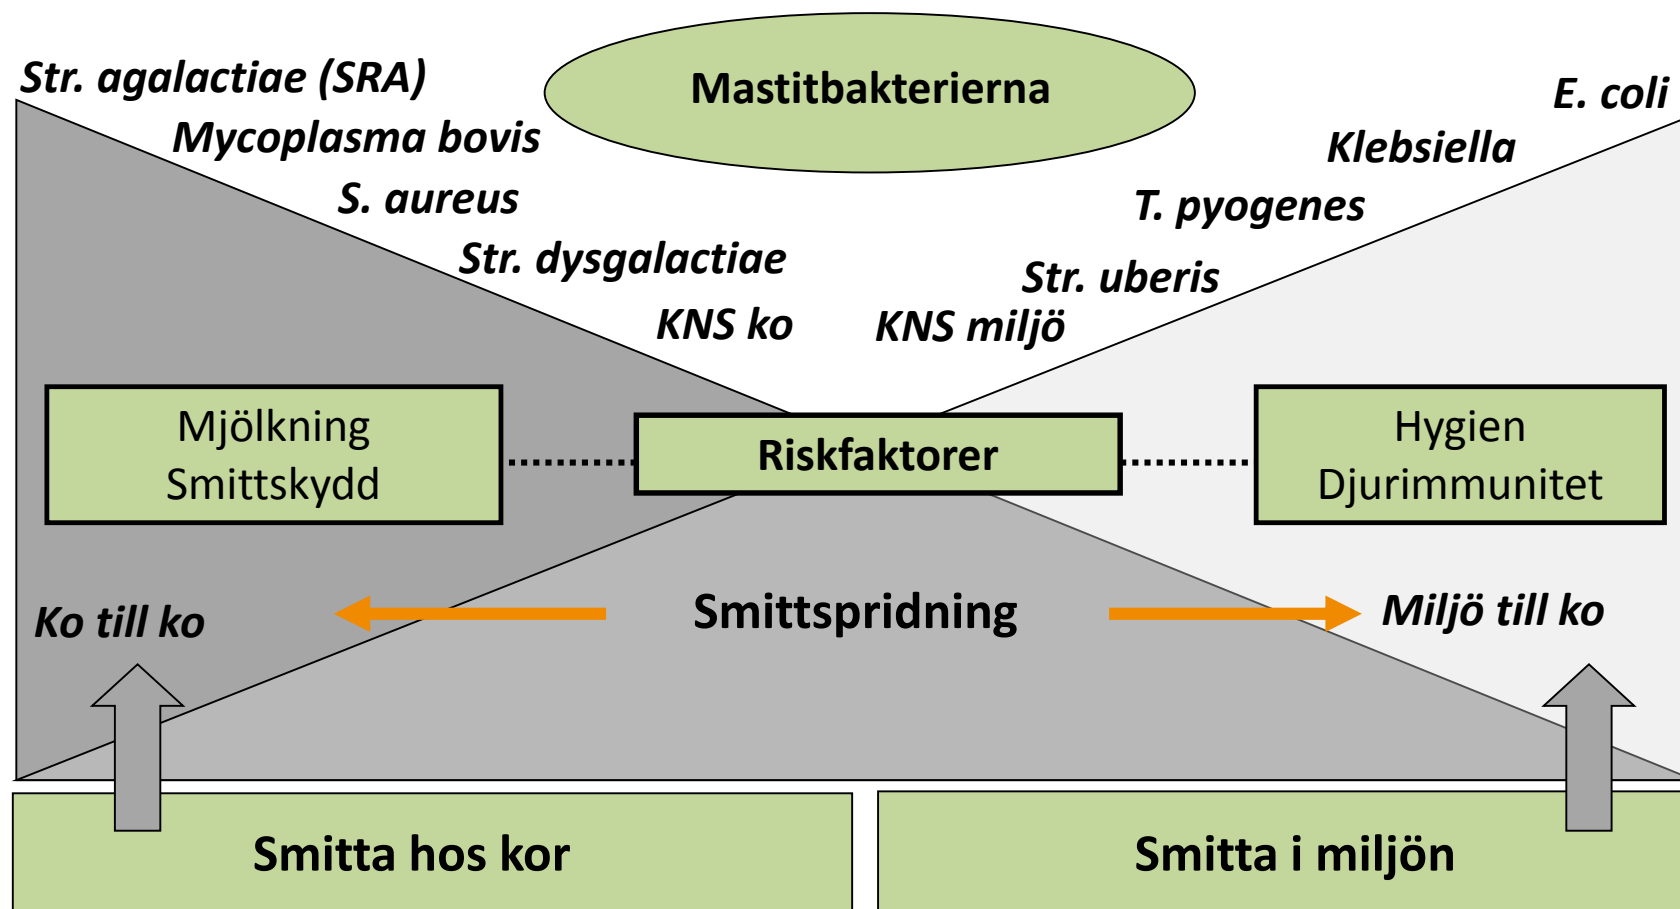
Mastitbakterierna

Str. agalactiae (SRA)
Mycoplasma bovis
S. aureus
Str. dysgalactiae
KNS ko

E. coli
Klebsiella
T. pyogenes
Str. uberis
KNS miljö

Mjölkning
Smittskydd

Riskfaktorer

Hygien
Djurimmunitet

Ko till ko

Smittspridning

Miljö till ko

Smitta hos kor

Smitta i miljön